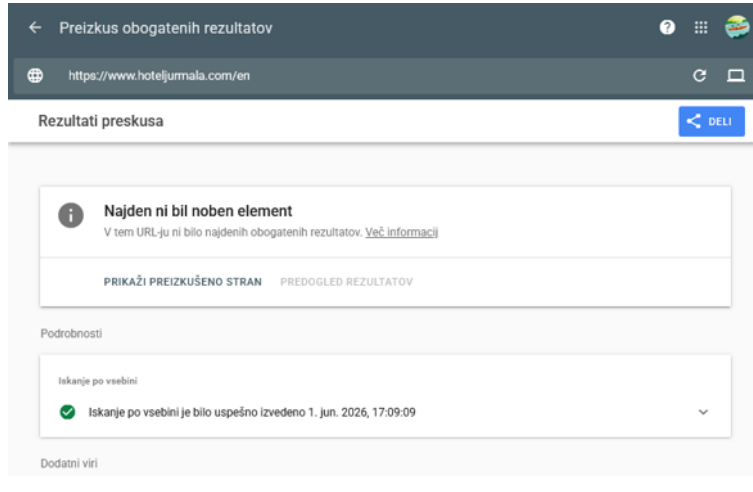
Preizkus obogatenih rezultatov

https://www.hoteljurmala.com/en

Rezultati preskusa

DELI

Najden ni bil noben element

V tem URL-ju ni bilo najdenih obogatenih rezultatov. Več informacij

PRIKAŽI PREIZKUŠENO STRAN PREDOGLED REZULTATOV

Podrobnosti

Iskanje po vsebini

Iskanje po vsebini je bilo uspešno izvedeno 1. jun. 2026, 17:09:09

Dodatni viri